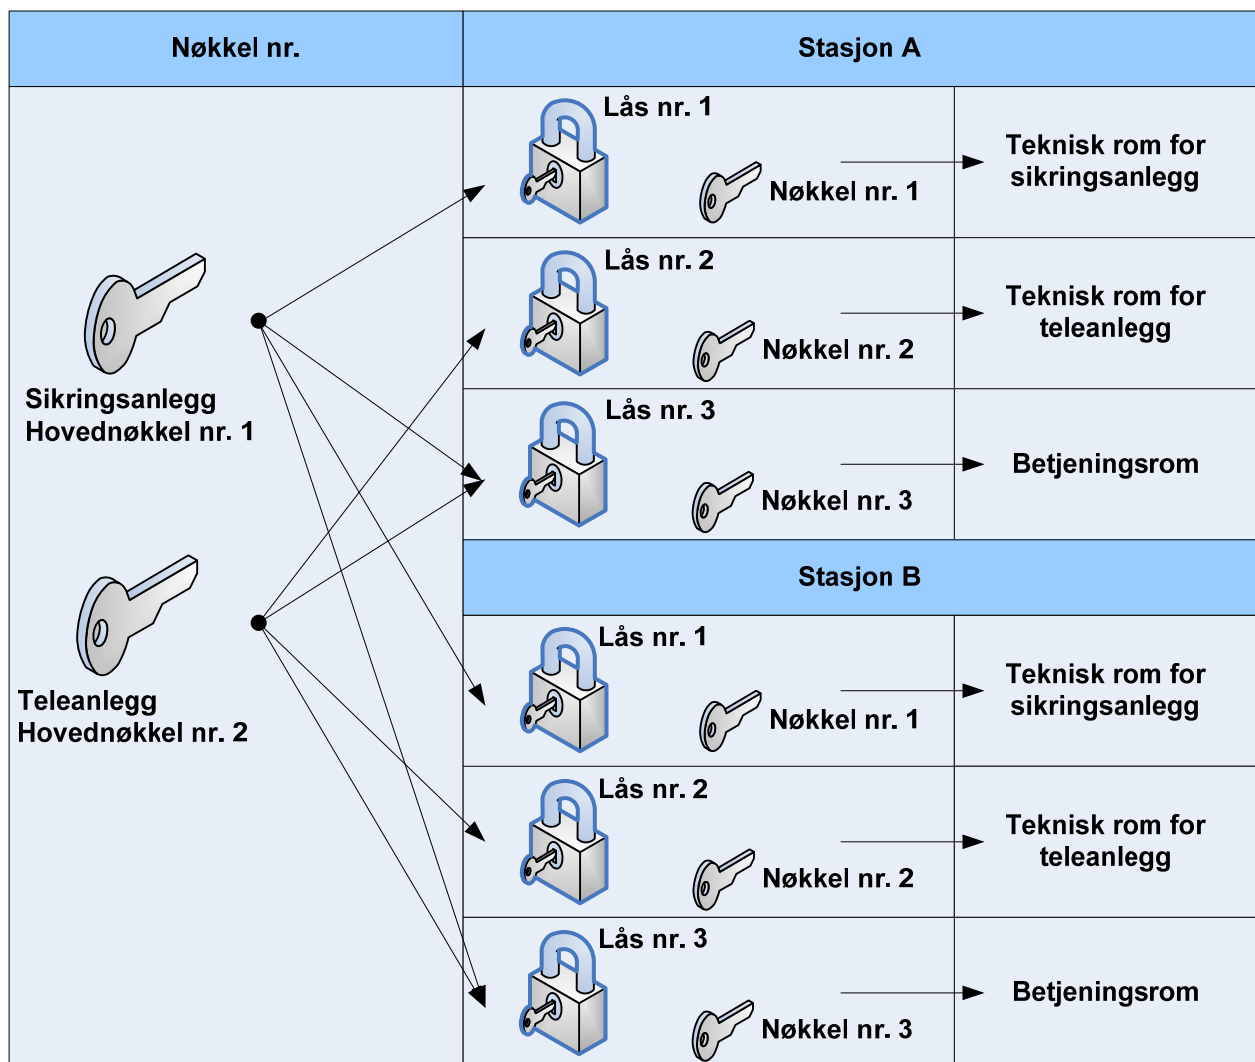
Nøkkel nr.

Stasjon A

Sikringsanlegg
Hovednøkkel nr. 1

Teleanlegg
Hovednøkkel nr. 2

Lås nr. 1
Nøkkel nr. 1
Teknisk rom for sikringsanlegg

Lås nr. 2
Nøkkel nr. 2
Teknisk rom for teleanlegg

Lås nr. 3
Nøkkel nr. 3
Betjeningsrom

Stasjon B

Lås nr. 1
Nøkkel nr. 1
Teknisk rom for sikringsanlegg

Lås nr. 2
Nøkkel nr. 2
Teknisk rom for teleanlegg

Lås nr. 3
Nøkkel nr. 3
Betjeningsrom